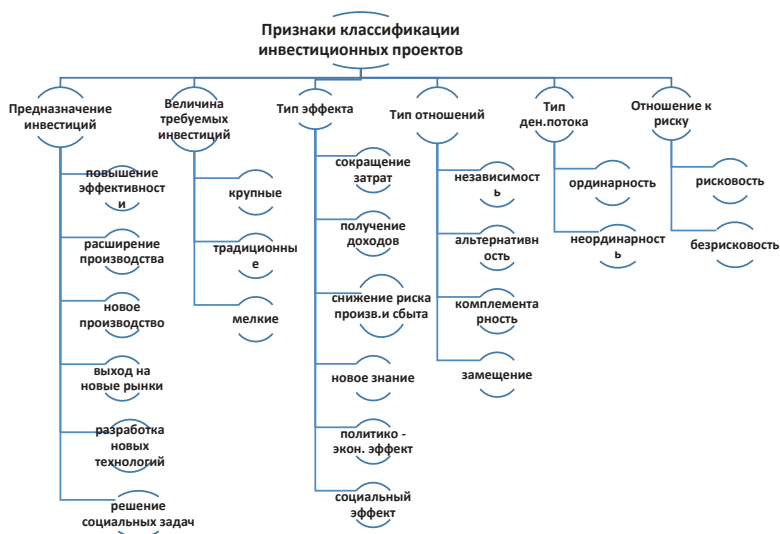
Признаки классификации инвестиционных проектов

Предназначение инвестиций

повышение эффективност и

расширение производства

новое производство

выход на новые рынки

разработка новых технологий

решение социальных задач

Величина требуемых инвестиций

крупные

традиционны е

мелкие

Тип эффекта

сокращение затрат

получение доходов

снижение риска произв.и сбыта

новое знание

политико - экон. эффект

социальный эффект

Тип отношений

независимост ь

альтернативн ость

комплемента рность

замещение

Тип ден.потока

ординарность

неординарност ь

Отношение к риску

рисковость

безрисковость